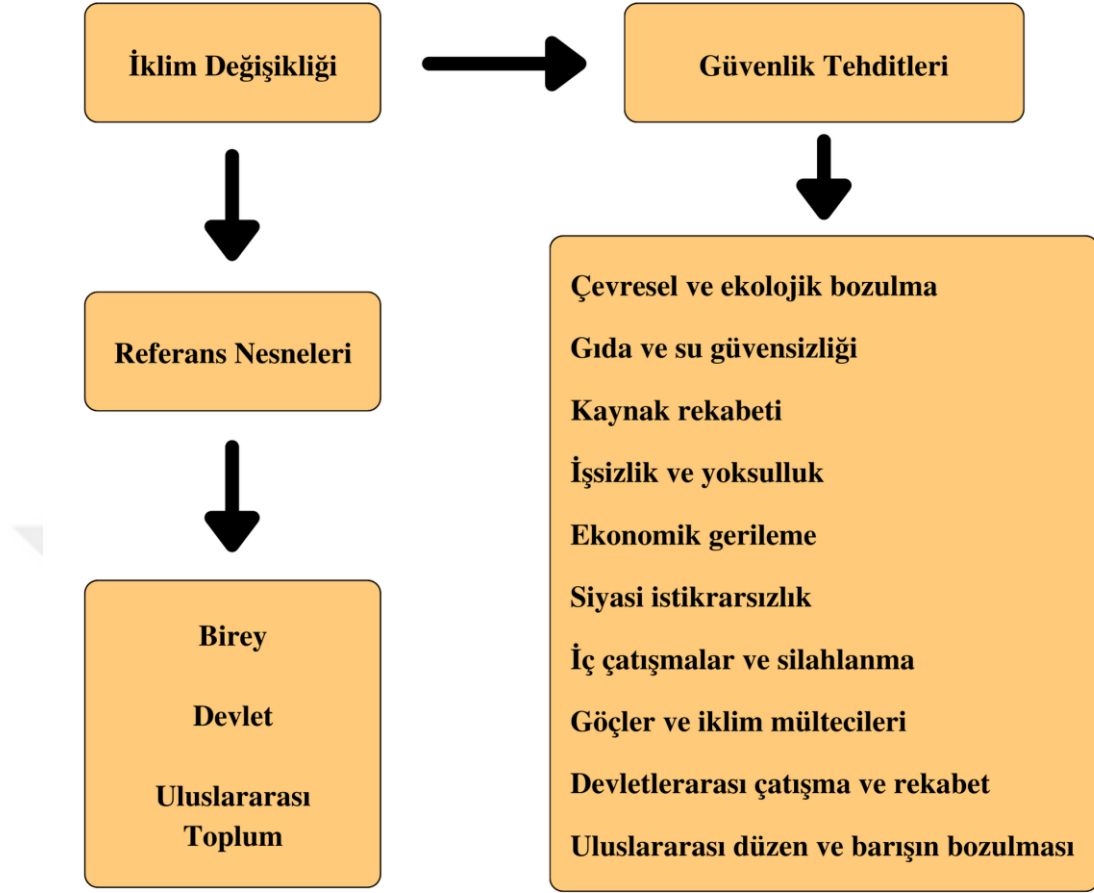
İklim Değişikliği

Güvenlik Tehditleri

Referans Nesneleri

Birey

Devlet

Uluslararası Toplum

Çevresel ve ekolojik bozulma

Gıda ve su güvensizliği

Kaynak rekabeti

İşsizlik ve yoksulluk

Ekonomik gerileme

Siyasi istikrarsızlık

İç çatışmalar ve silahlanma

Göçler ve iklim mültecileri

Devletlerarası çatışma ve rekabet

Uluslararası düzen ve barışın bozulması